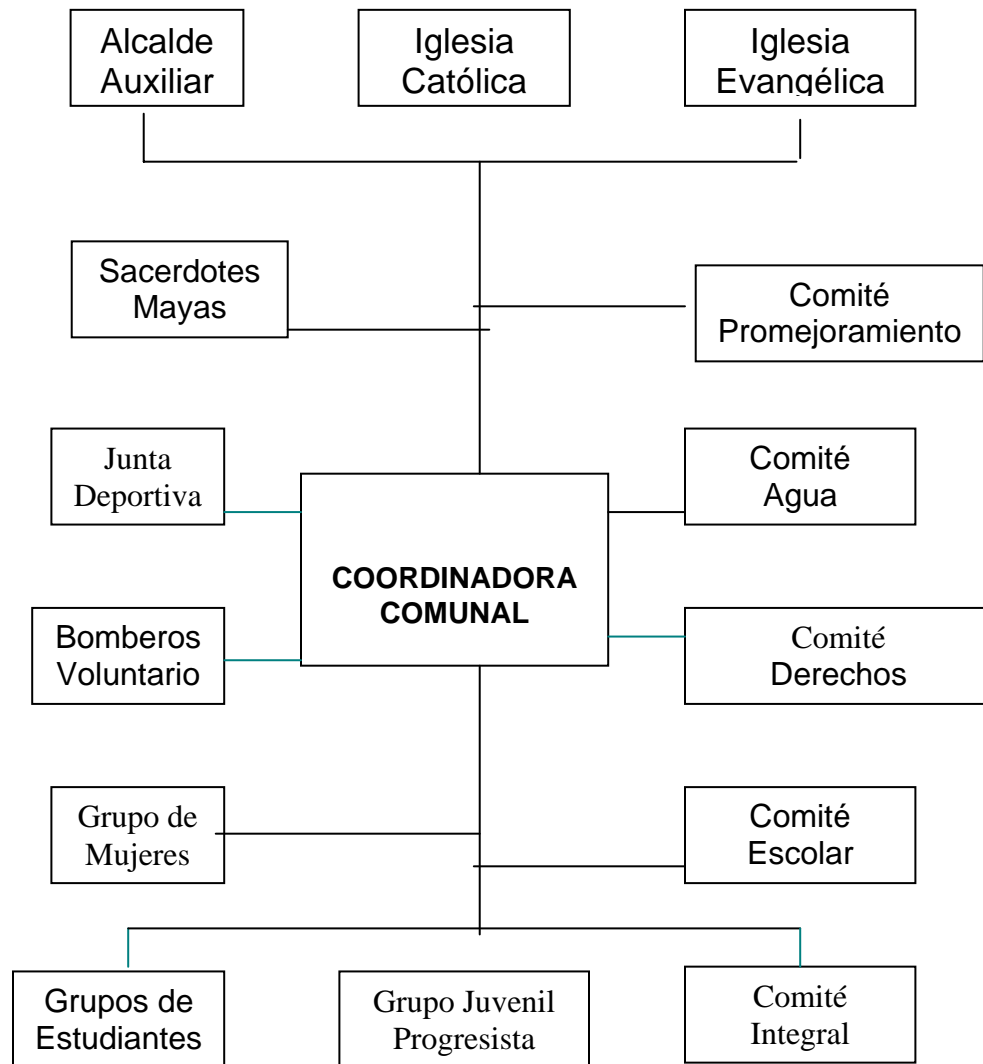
Alcalde Auxiliar

Iglesia Católica

Iglesia Evangélica

Sacerdotes Mayas

Comité Promejoramiento

Junta Deportiva

Comité Agua

COORDINADORA COMUNAL

Bomberos Voluntario

Comité Derechos

Grupo de Mujeres

Comité Escolar

Grupos de Estudiantes

Grupo Juvenil Progresista

Comité Integral